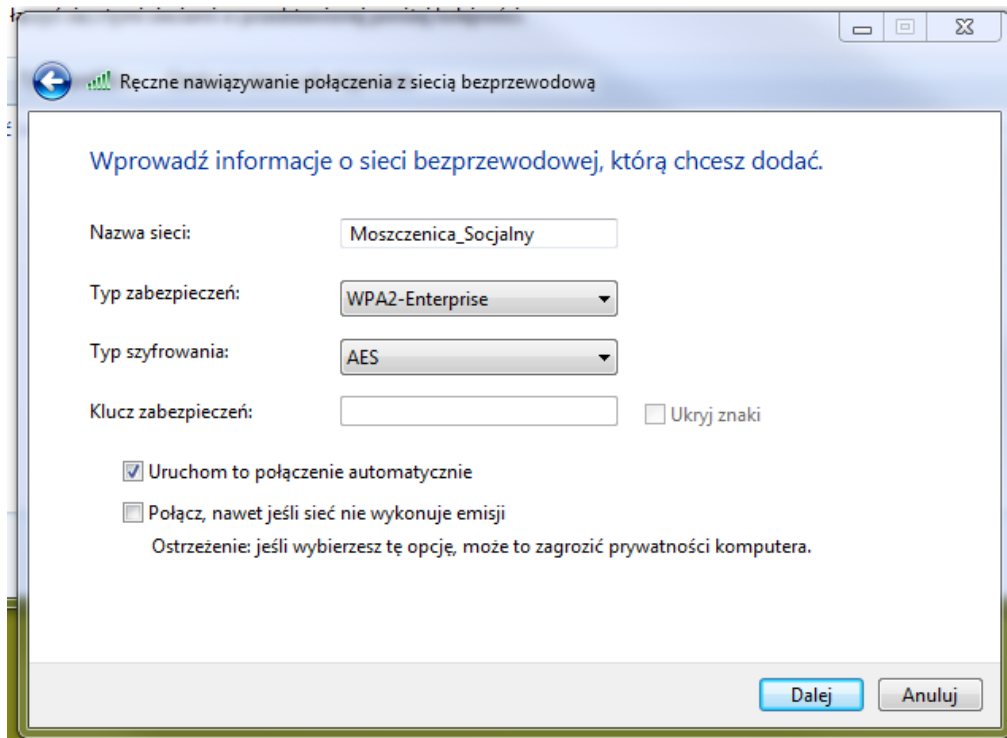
Ręczne nawiązywanie połączenia z siecią bezprzewodową

Wprowadź informacje o sieci bezprzewodowej, którą chcesz dodać.

Nazwa sieci: Moszczenica_Socjalny

Typ zabezpieczeń: WPA2-Enterprise

Typ szyfrowania: AES

Klucz zabezpieczeń:

Ukryj znaki

Uruchom to połączenie automatycznie

Połącz, nawet jeśli sieć nie wykonuje emisji

Ostrzeżenie: jeśli wybierzesz tę opcję, może to zagrozić prywatności komputera.

Dalej

Anuluj